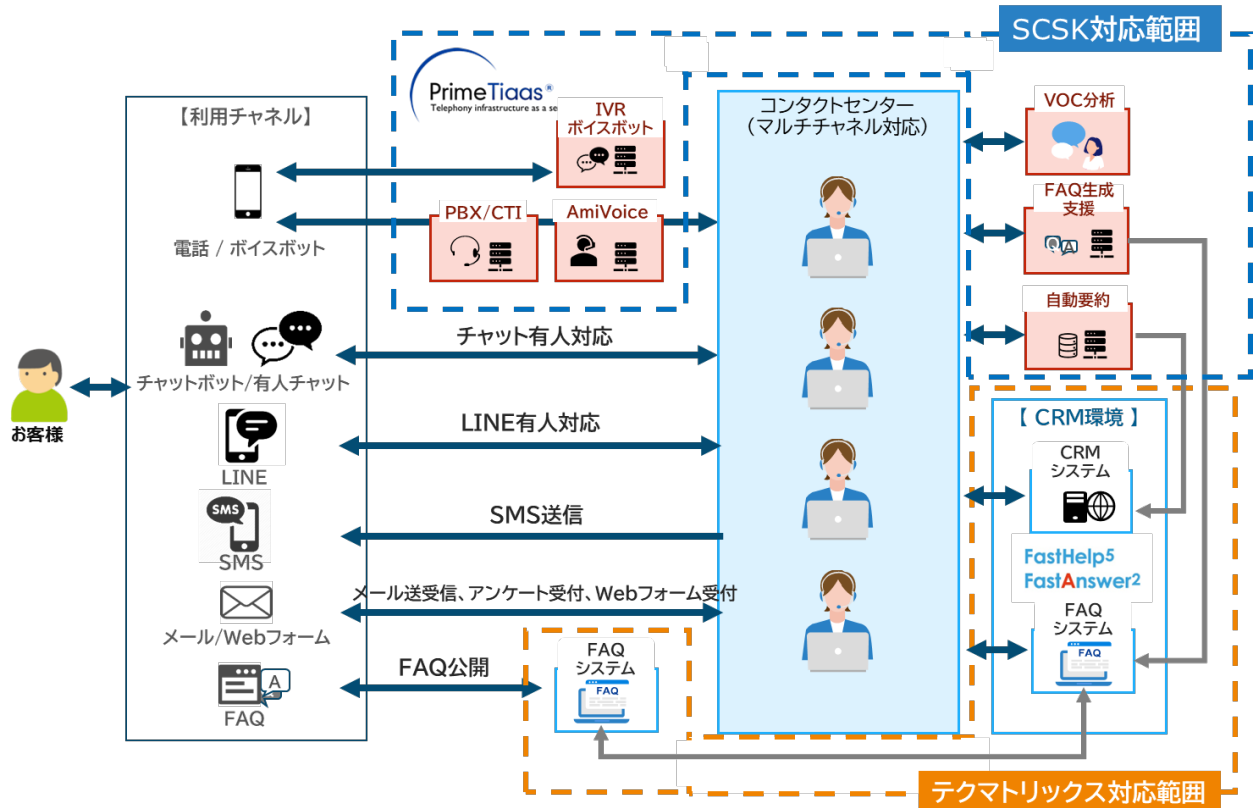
SCSK対応範囲

PrimeTiaas®
Telephony infrastructure as a se

【利用チャネル】

IVR
ボイスボット

コンタクトセンター
（マルチチャネル対応）

VOC分析

FAQ生成
支援

電話 / ボイスボット

PBX/CTI

AmiVoice

自動要約

チャットボット/有人チャット

チャット有人対応

お客様

LINE

LINE有人対応

【 CRM環境 】

CRM
システム

SMS

SMS送信

FastHelp5
FastAnswer2

メール/Webフォーム

メール送受信、アンケート受付、Webフォーム受付

FAQ
システム

FAQ

FAQ公開

FAQ
システム

FAQ

FAQ

テクマトリックス対応範囲